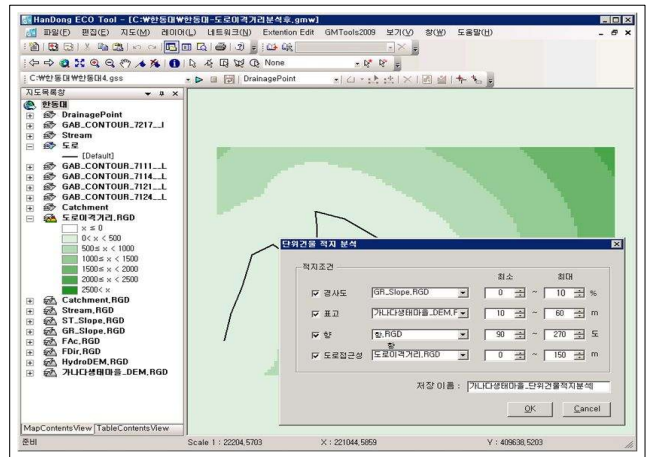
HanDong ECO Tool - [C:₩한동대₩한동대-도로이격거리분석후.gmw]

파일(F) 편집(E) 지도(M) 레이어(L) 네트워크(N) Extention Edit GMTools2009 보기(V) 창(W) 도움말(H)

None

C:₩한동대₩한동대4.gss

DrainagePoint

지도목록창

한동대
DrainagePoint
GAB_CONTOUR_7217_...l
Stream
도로
(Default)
GAB_CONTOUR_7111_...L
GAB_CONTOUR_7114_...L
GAB_CONTOUR_7121_...L
GAB_CONTOUR_7124_...L
Catchment
도로이격거리.RGD
$x \leq 0$
$0 < x < 500$
$500 \leq x < 1000$
$1000 \leq x < 1500$
$1500 \leq x < 2000$
$2000 \leq x < 2500$
$2500 < x$
Catchment.RGD
Stream.RGD
ST_Slope.RGD
GR_Slope.RGD
FAc.RGD
FDir.RGD
HydroDEM.RGD
가나다생태마을_DEM.RGD

MapContentsView TableContentsView

단위건물 적지 분석

적지조건

최소 최대

경사도 GR_Slope.RGD 0 ~ 10 %

표고 가나다생태마을_DEM.F 10 ~ 60 m

향 향.RGD 90 ~ 270 도

도로접근성 도로이격거리.RGD 0 ~ 150 m

저장 이름 : 가나다생태마을_단위건물적지분석

OK Cancel

준비

Scale 1 : 22204.5703

X : 221044.5859

Y : 409638.5203